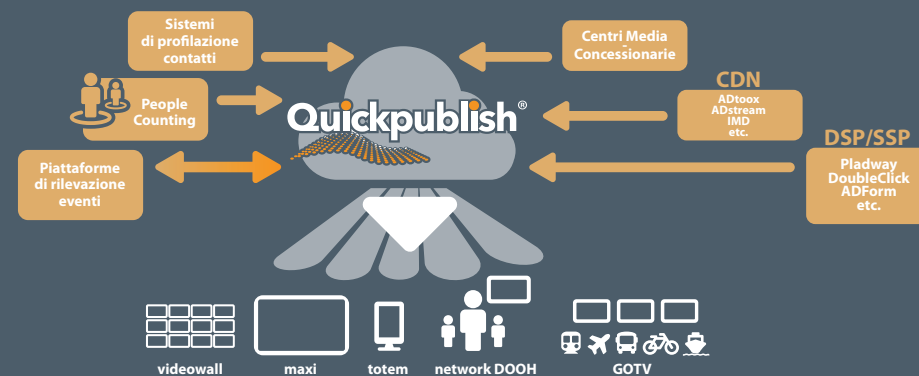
Sistemi di profilazione contatti

Centri Media Concessionarie

People Counting

Quickpublish®

CDN

ADtoox
ADstream
IMD
etc.

DSP/SSP

Piattaforme di rilevazione eventi

Pladway
DoubleClick
ADForm
etc.

videowall

maxi

totem

network DOOH

GOTV